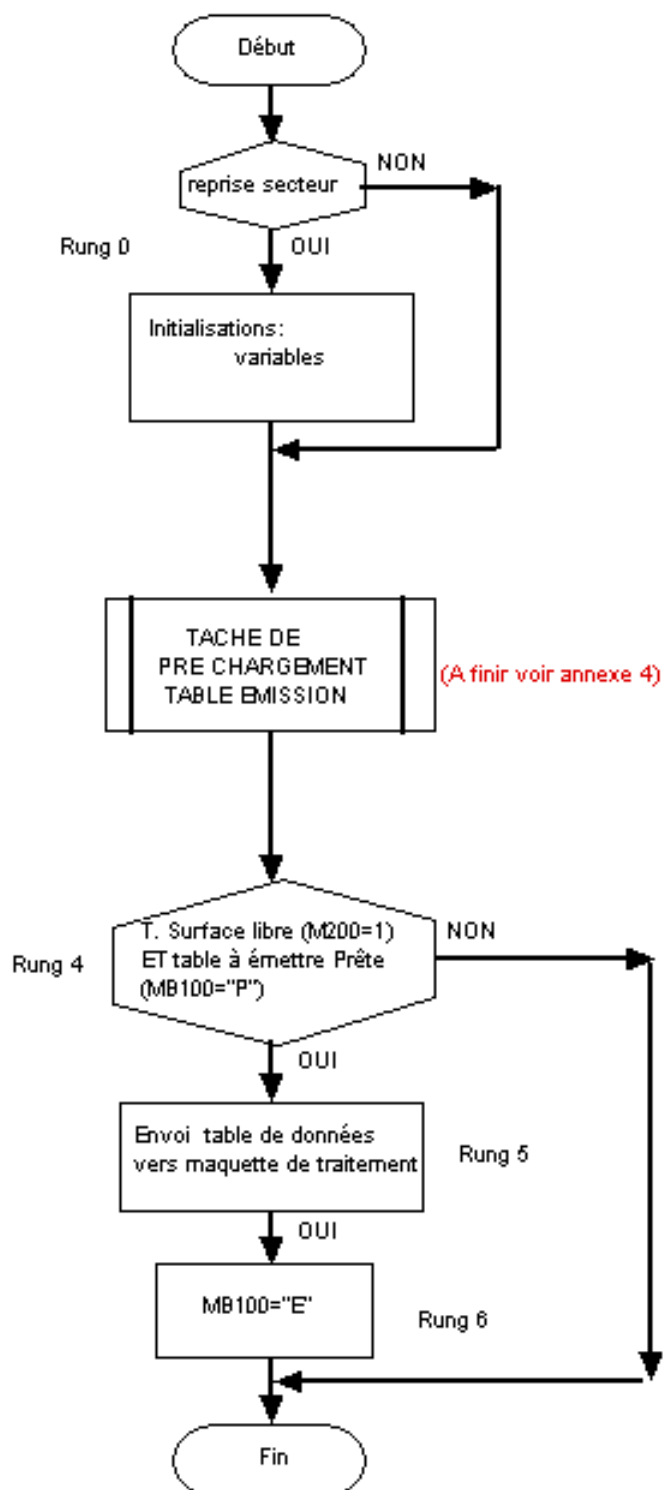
Début

reprise secteur

NON

Rung 0

OUI

Initialisations:
variables

TACHE DE
PRE CHARGEMENT
TABLE EMISSION

(A finir voir annexe 4)

T. Surface libre (M200=1)
ET table à émettre Prête
(MB100="P")

NON

Rung 4

OUI

Envoi table de données
vers maquette de traitement

Rung 5

OUI

MB100="E"

Rung 6

Fin